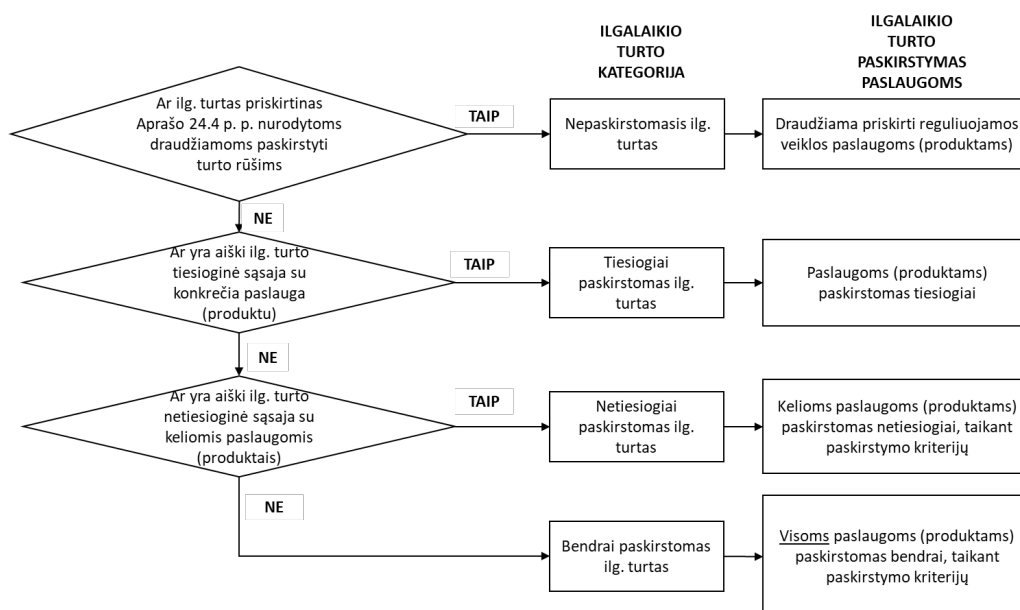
ILGALAIKIO TURTO KATEGORIJA

ILGALAIKIO TURTO PASKIRSTYMAS PASLAUGOMS

Ar ilg. turtas priskirtinas Aprašo 24.4 p. p. nurodytoms draudžiamoms paskirstyti turto rūšims

TAIP

Nepaskirstomasis ilg. turtas

Draudžiama priskirti reguliuojamos veiklos paslaugoms (produktams)

NE

Ar yra aiški ilg. turto tiesioginė sąsaja su konkrečia paslauga (produktu)

TAIP

Tiesiogiai paskirstomas ilg. turtas

Paslaugoms (produktams) paskirstomas tiesiogiai

NE

Ar yra aiški ilg. turto netiesioginė sąsaja su keliomis paslaugomis (produktais)

TAIP

Netiesiogiai paskirstomas ilg. turtas

Kelioms paslaugoms (produktams) paskirstomas netiesiogiai, taikant paskirstymo kriterijų

NE

Bendrai paskirstomas ilg. turtas

Visoms paslaugoms (produktams) paskirstomas bendrai, taikant paskirstymo kriterijų